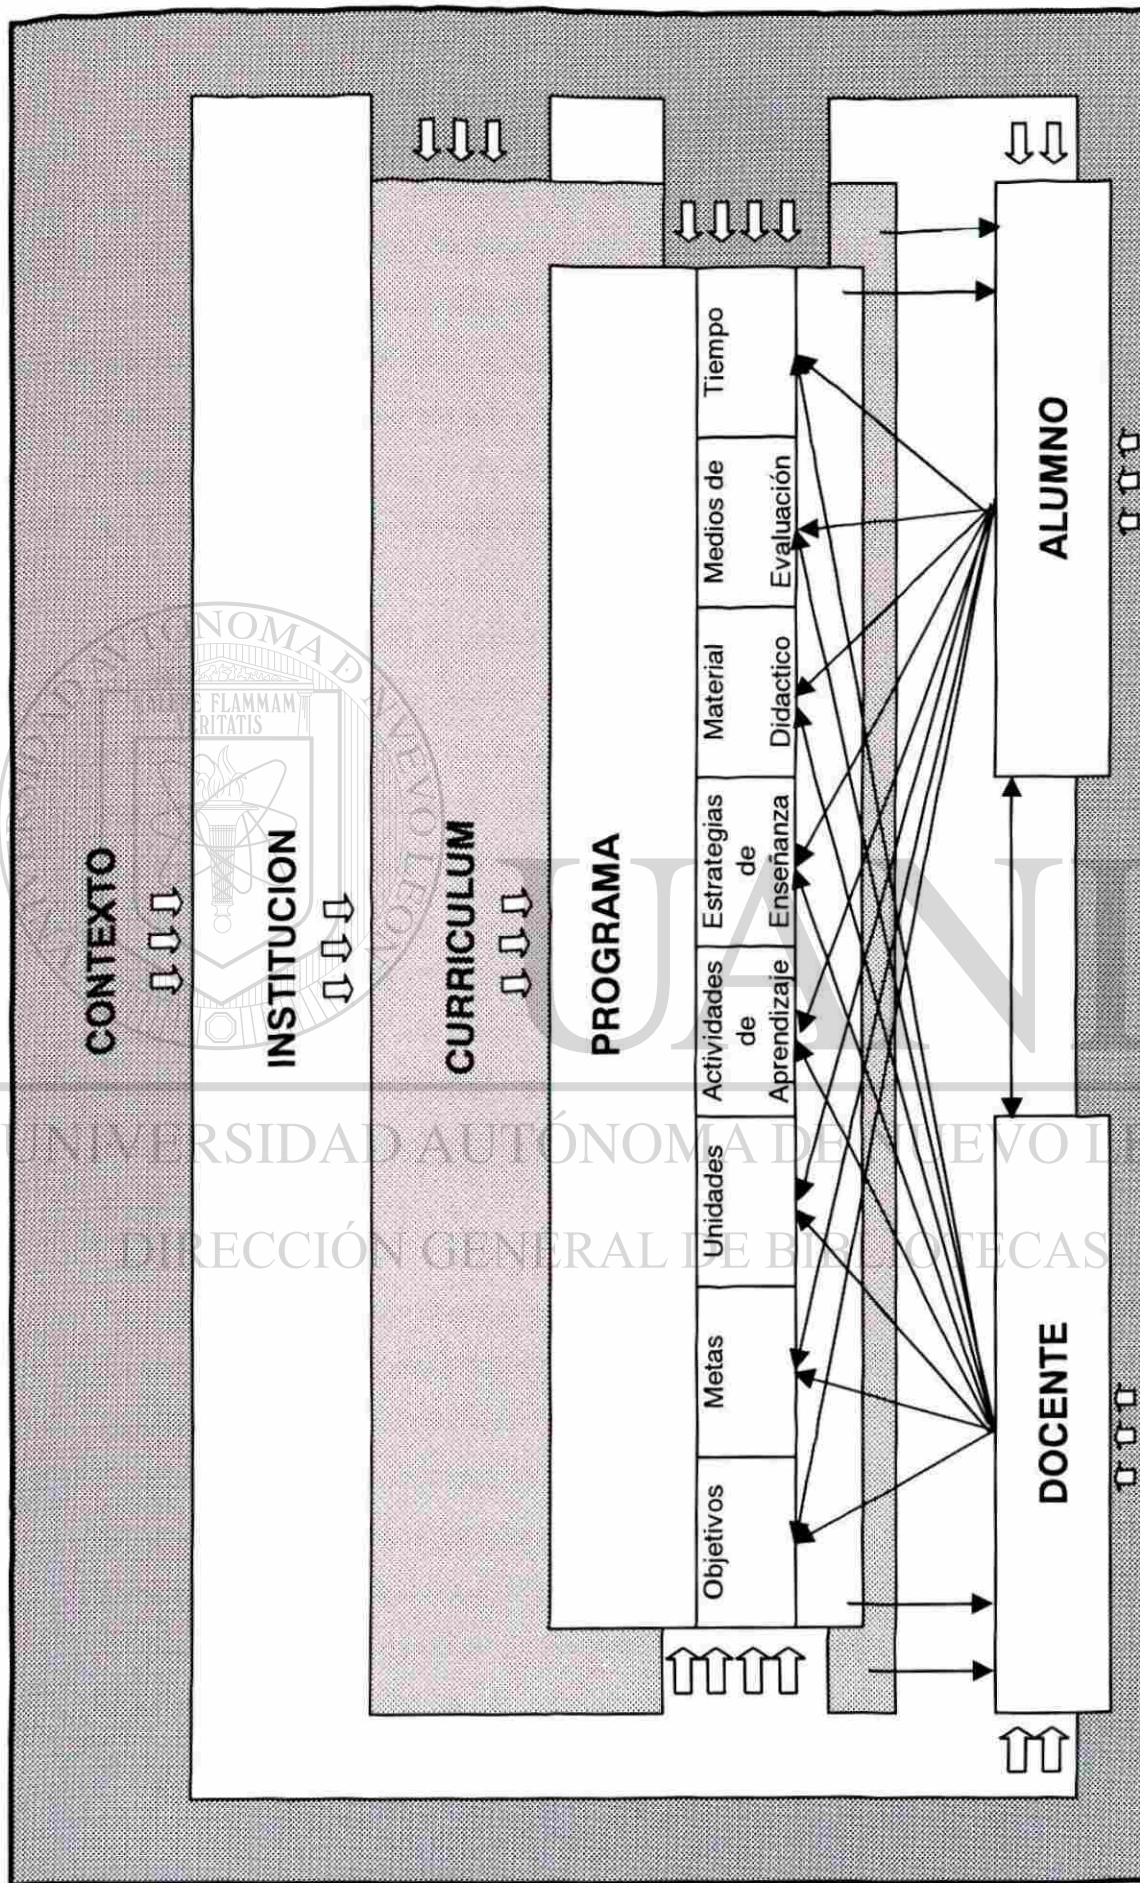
CONTEXTO

INSTITUCION

CURRICULUM

PROGRAMA

Objetivos

Metas

Unidades

Actividades de Aprendizaje

Estrategias de Enseñanza

Material Didactico

Medios de Evaluación

Tiempo

DOCENTE

ALUMNO

UANL

UNIVERSIDAD AUTÓNOMA DE NUEVO LEÓN

DIRECCIÓN GENERAL DE BIBLIOTECAS

FLAMMAM VERITATIS